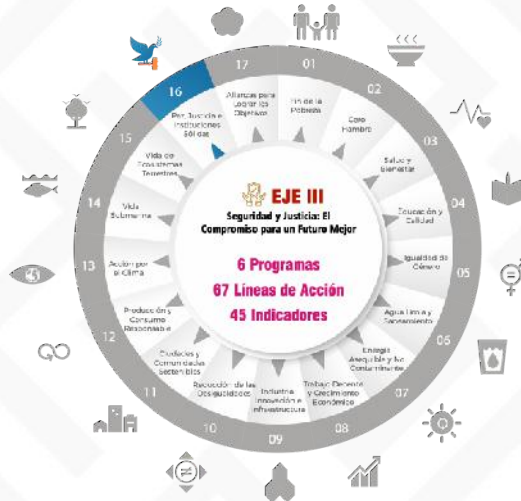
EJE III
Seguridad y Justicia: El Compromiso para un Futuro Mejor

6 Programas
67 Líneas de Acción
45 Indicadores

17
Alianzas para Lograr los Objetivos

01
Fin de la Pobreza

02
Cero Hambre

03
Salud y Bienestar

04
Educación y Calidad

05
Igualdad de Género

06
Agua Limpia y Saneamiento

07
Energía Asequible y No Contaminante

08
Trabajo Decente y Crecimiento Económico

09
Industria, Innovación e Infraestructura

10
Reducción de las Desigualdades

11
Ciudades y Comunidades Sostenibles

12
Producción y Consumo Responsable

13
Acción por el Clima

14
Vida Submarina

15
Vida de Ecosistemas Terrestres

16
Paz, Justicia e Instituciones Sólidas